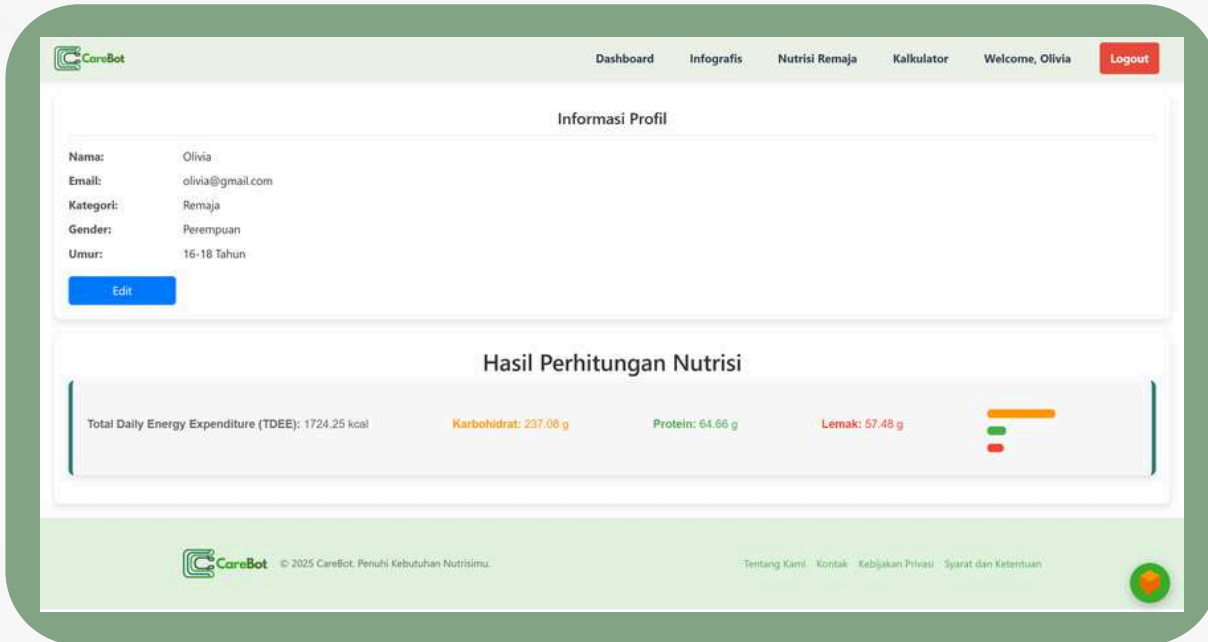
CareBot

Dashboard Infografis Nutrisi Remaja Kalkulator Welcome, Olivia Logout

Informasi Profil

Nama: Olivia
Email: olivia@gmail.com
Kategori: Remaja
Gender: Perempuan
Umur: 16-18 Tahun

Edit

Hasil Perhitungan Nutrisi

Total Daily Energy Expenditure (TDEE): 1724.25 kcal

Karbohidrat: 237.08 g

Protein: 64.66 g

Lemak: 57.48 g

CareBot © 2025 CareBot. Penuhi Kebutuhan Nutrisimu.

Tentang Kami Kontak Kebijakan Privasi Syarat dan Ketentuan